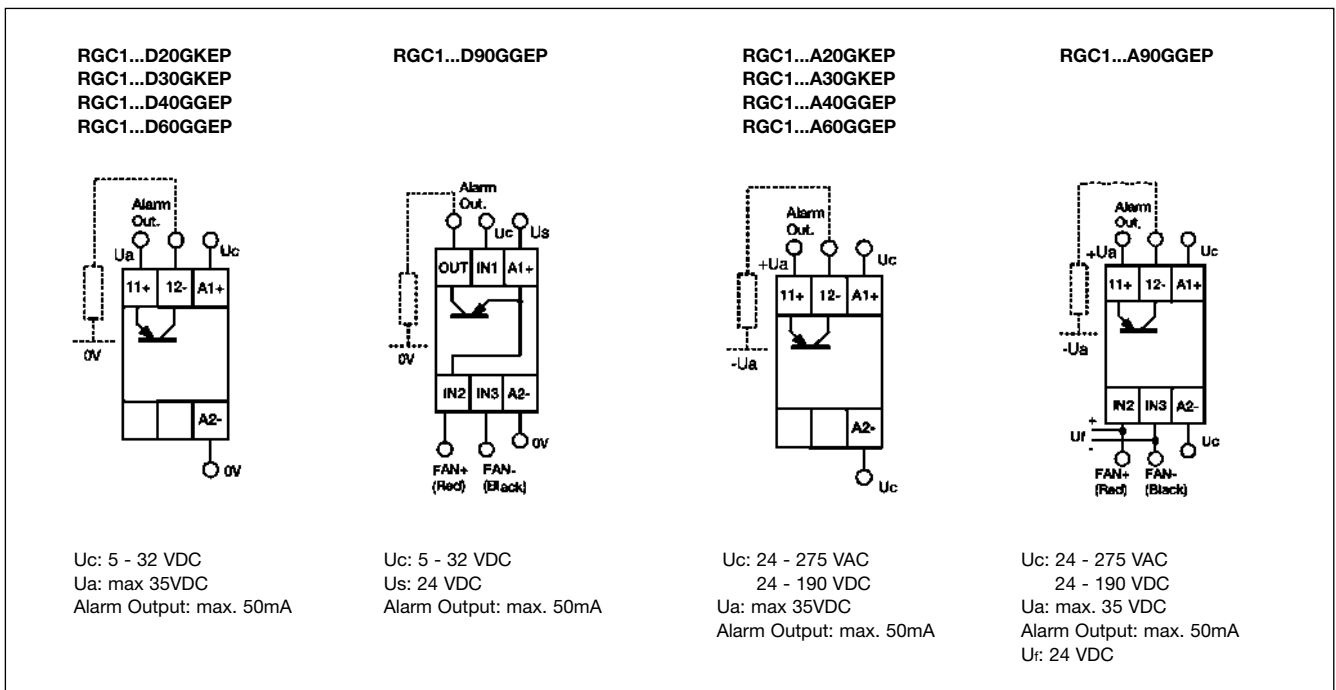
RGC1...D20GKEP
RGC1...D30GKEP
RGC1...D40GGEP
RGC1...D60GGEP

Alarm Out.
Ua
Uc
11+
12-
A1+
0V
A2-
0V

Uc: 5 - 32 VDC
Ua: max 35VDC
Alarm Output: max. 50mA

RGC1...D90GGEP

Alarm Out.
Uc
Us
OUT
IN1
A1+
0V
IN2
IN3
A2-
0V
FAN+ (Red)
FAN- (Black)

Uc: 5 - 32 VDC
Us: 24 VDC
Alarm Output: max. 50mA

RGC1...A20GKEP
RGC1...A30GKEP
RGC1...A40GGEP
RGC1...A60GGEP

Alarm Out.
+Ua
Uc
11+
12-
A1+
-Ua
A2-
Uc

Uc: 24 - 275 VAC
24 - 190 VDC
Ua: max 35VDC
Alarm Output: max. 50mA

RGC1...A90GGEP

Alarm Out.
+Ua
Uc
11+
12-
A1+
-Ua
IN2
IN3
A2-
+
Uf
-
Uc
FAN+ (Red)
FAN- (Black)

Uc: 24 - 275 VAC
24 - 190 VDC
Ua: max. 35 VDC
Alarm Output: max. 50mA
Uf: 24 VDC